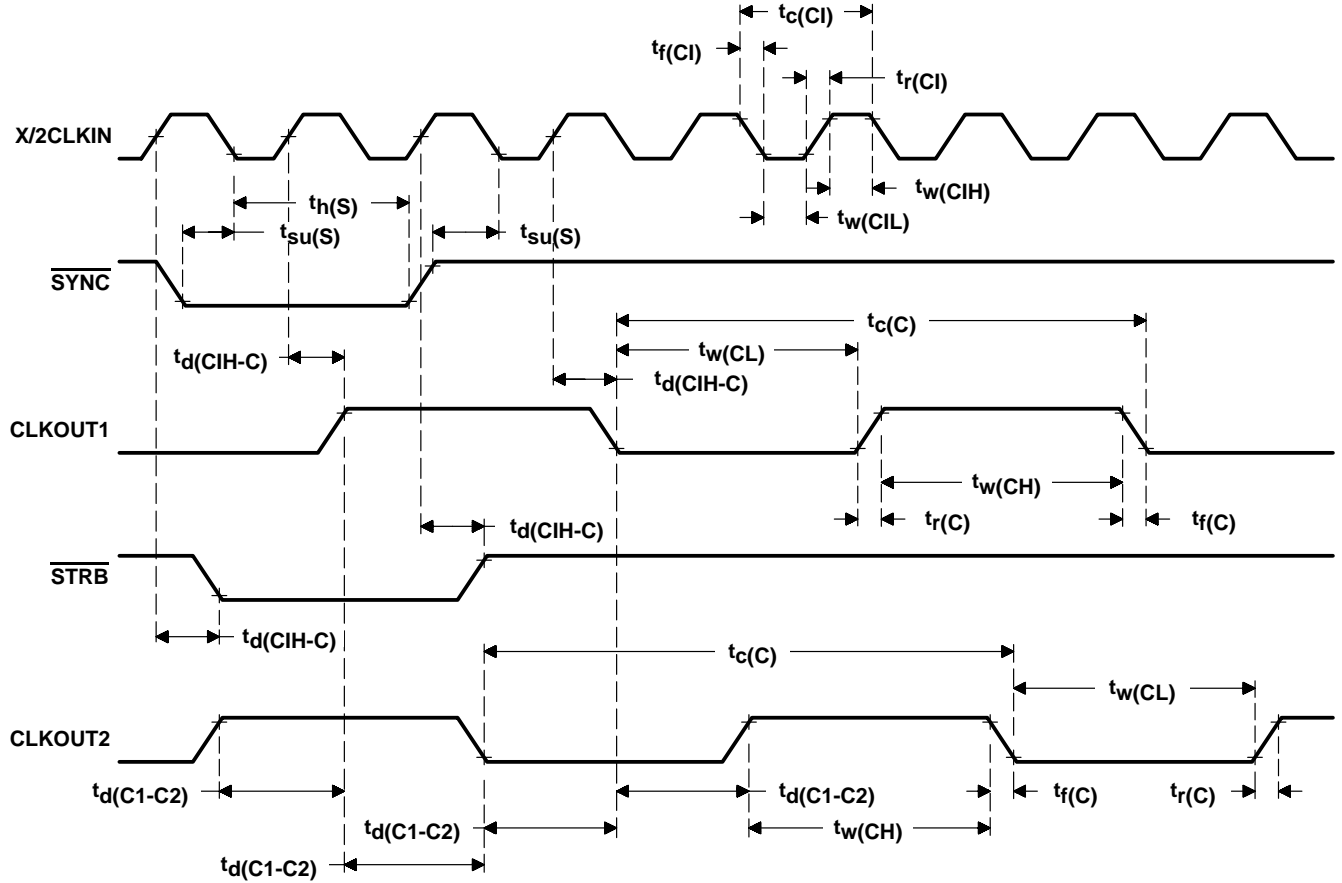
$t_{c(CI)}$
$t_{f(CI)}$
$t_{r(CI)}$
X/2CLKIN
$t_{w(CIH)}$
$t_{h(S)}$
$t_{w(CIL)}$
$t_{su(S)}$
$t_{su(S)}$
$\overline{SYNC}$
$t_{c(C)}$
$t_{d(CIH-C)}$
$t_{w(CL)}$
$t_{d(CIH-C)}$
CLKOUT1
$t_{w(CH)}$
$t_{r(C)}$
$t_{f(C)}$
$t_{d(CIH-C)}$
$\overline{STRB}$
$t_{d(CIH-C)}$
$t_{c(C)}$
$t_{w(CL)}$
CLKOUT2
$t_{d(C1-C2)}$
$t_{d(C1-C2)}$
$t_{f(C)}$
$t_{r(C)}$
$t_{d(C1-C2)}$
$t_{w(CH)}$
$t_{d(C1-C2)}$